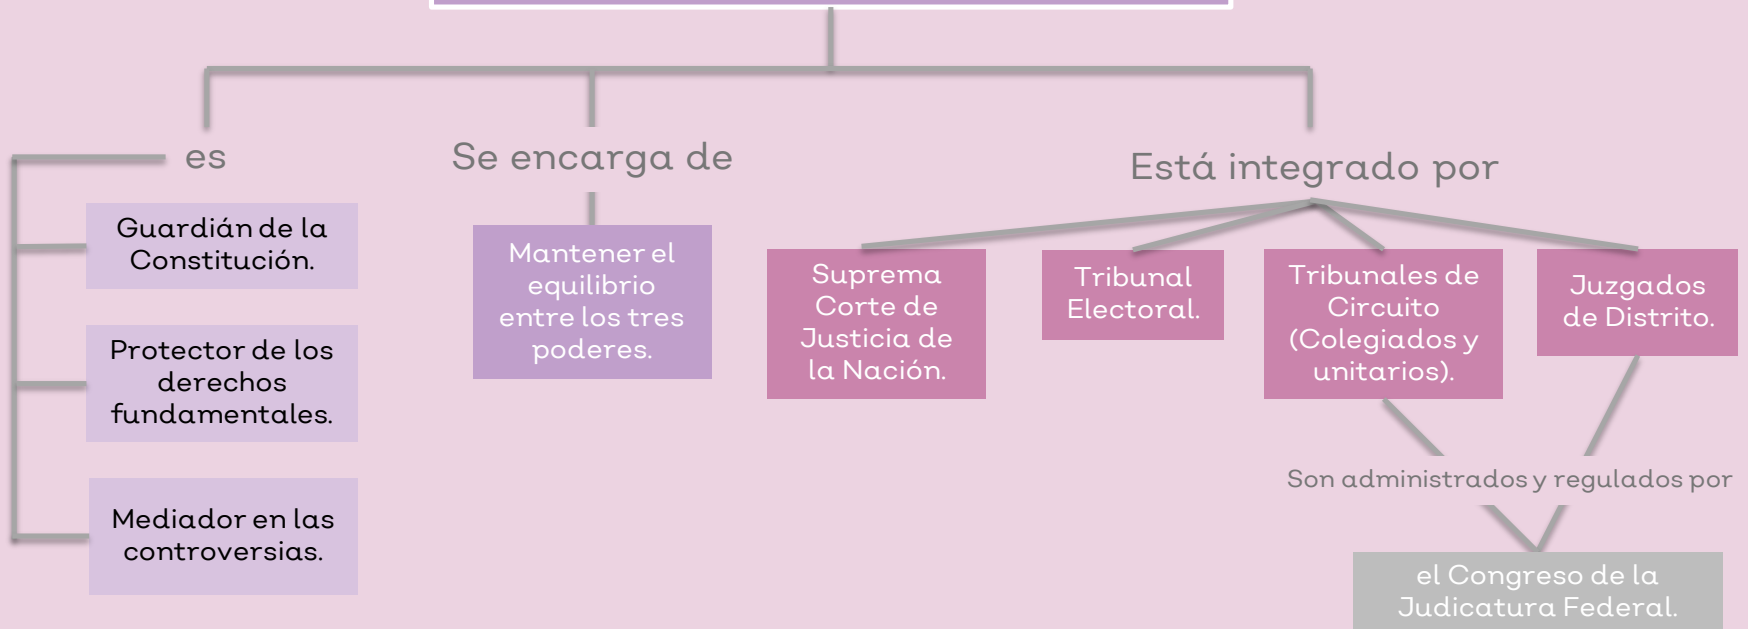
es

Guardián de la Constitución.

Protector de los derechos fundamentales.

Mediador en las controversias.

Se encarga de

Mantener el equilibrio entre los tres poderes.

Está integrado por

Suprema Corte de Justicia de la Nación.

Tribunal Electoral.

Tribunales de Circuito (Colegiados y unitarios).

Juzgados de Distrito.

Son administrados y regulados por

el Congreso de la Judicatura Federal.